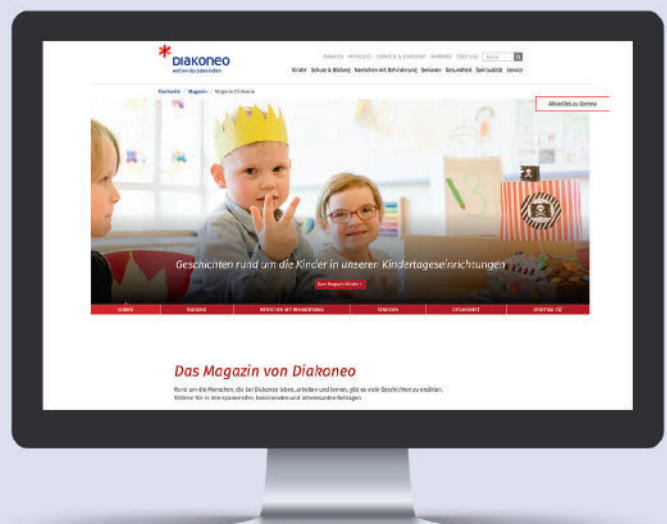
DIAKONEO
weil wir da sein wollen

MAGAZIN MITHELFEN SPENDE & STIFTUNG KARRIERE ÜBER UNS Suche

Kinder Schule & Bildung Menschen mit Behinderung Senioren Gesundheit Spiritualität Service

Startseite / Magazin / Magazin Diakoneo

Aktuelles zu Corona

Geschichten rund um die Kinder in unseren Kindertageseinrichtungen

Zum Magazin Kinder

KINDER | BILDUNG | MENSCHEN MIT BEHINDERUNG | SENIOREN | GESUNDHEIT | SPIRITUALITÄT

Das Magazin von Diakoneo

Rund um die Menschen, die bei Diakoneo leben, arbeiten und lernen, gibt es viele Geschichten zu erzählen. Stöbern Sie in den spannenden, berührenden und interessanten Beiträgen.